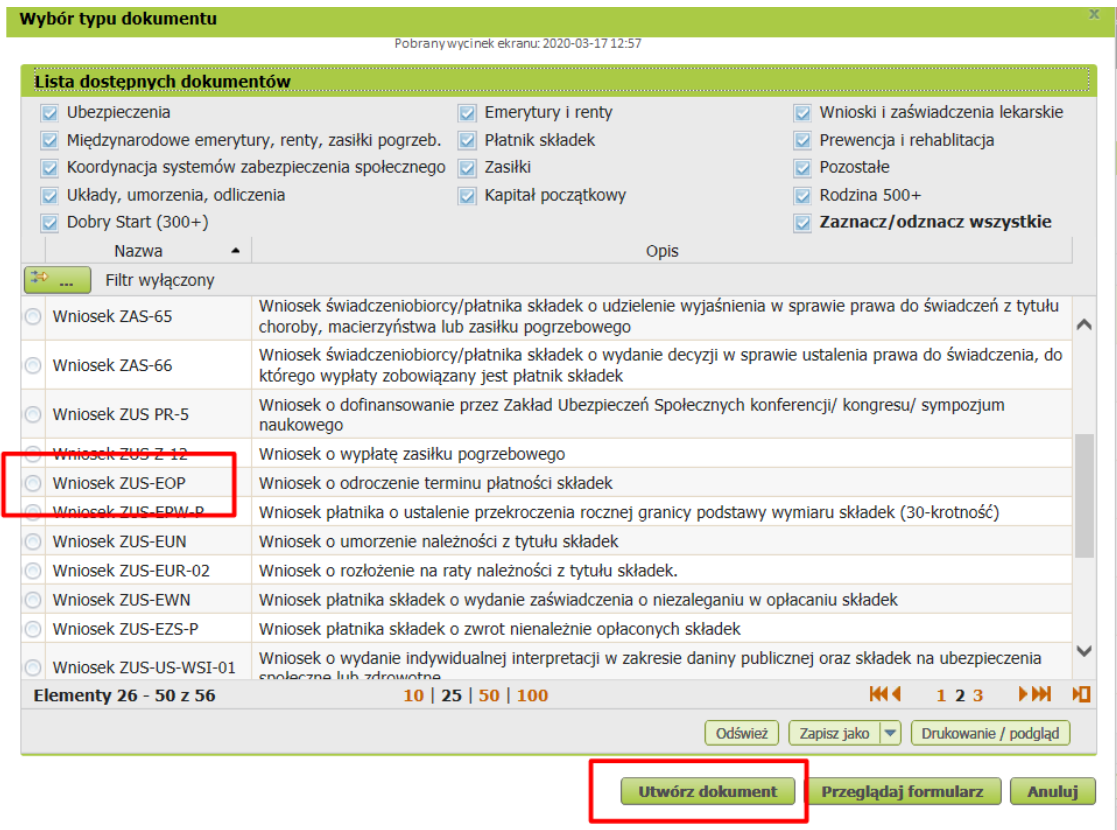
Wybór typu dokumentu

Pobrany wycinek ekranu: 2020-03-17 12:57

Lista dostępnych dokumentów

Ubezpieczenia
Międzynarodowe emerytury, renty, zasiłki pogrzeb.
Koordynacja systemów zabezpieczenia społecznego
Układy, umorzenia, odliczenia
Dobry Start (300+)

Emerytury i renty
Płatnik składek
Zasiłki
Kapitał początkowy

Wnioski i zaświadczenia lekarskie
Prewencja i rehabilitacja
Pozostałe
Rodzina 500+
Zaznacz/odznacz wszystkie

| Nazwa | Opis |
|---|---|
| Wniosek ZAS-65 | Wniosek świadczeniobiorcy/płatnika składek o udzielenie wyjaśnienia w sprawie prawa do świadczeń z tytułu choroby, macierzyństwa lub zasiłku pogrzebowego |
| Wniosek ZAS-66 | Wniosek świadczeniobiorcy/płatnika składek o wydanie decyzji w sprawie ustalenia prawa do świadczenia, do którego wypłaty zobowiązany jest płatnik składek |
| Wniosek ZUS PR-5 | Wniosek o dofinansowanie przez Zakład Ubezpieczeń Społecznych konferencji/ kongresu/ sympozjum naukowego |
| Wniosek ZUS Z-12 | Wniosek o wypłatę zasiłku pogrzebowego |
| Wniosek ZUS-EOP | Wniosek o odroczenie terminu płatności składek |
| Wniosek ZUS-EPW-P | Wniosek płatnika o ustalenie przekroczenia rocznej granicy podstawy wymiaru składek (30-krotność) |
| Wniosek ZUS-EUN | Wniosek o umorzenie należności z tytułu składek |
| Wniosek ZUS-EUR-02 | Wniosek o rozłożenie na raty należności z tytułu składek. |
| Wniosek ZUS-EWN | Wniosek płatnika składek o wydanie zaświadczenia o niezaleganiu w opłacaniu składek |
| Wniosek ZUS-EZS-P | Wniosek płatnika składek o zwrot nienależnie opłaconych składek |
| Wniosek ZUS-US-WSI-01 | Wniosek o wydanie indywidualnej interpretacji w zakresie daniny publicznej oraz składek na ubezpieczenia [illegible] |

Filtr wyłączony

Elementy 26 - 50 z 56   10 | 25 | 50 | 100   1 2 3

Odśwież   Zapisz jako   Drukowanie / podgląd

Utwórz dokument   Przeglądaj formularz   Anuluj